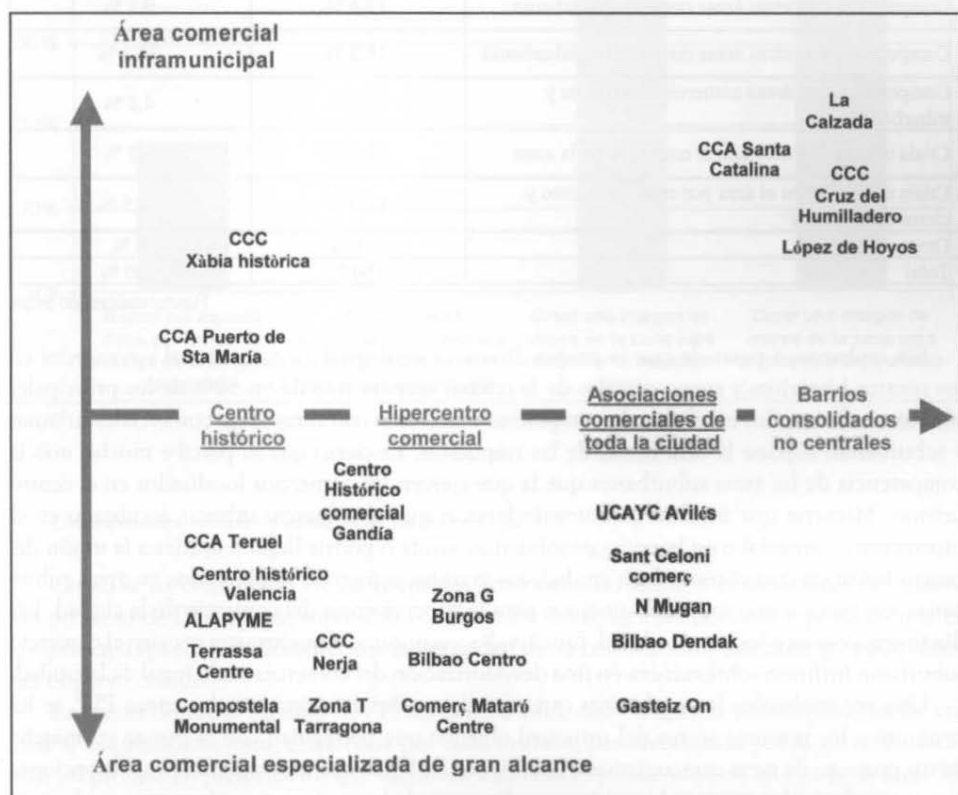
Área comercial inframunicipal

La Calzada

CCA Santa Catalina

CCC Cruz del Humilladero

López de Hoyos

CCC Xàbia històrica

CCA Puerto de Sta María

Centro histórico

Hipercentro comercial

Asociaciones comerciales de toda la ciudad

Barrios consolidados no centrales

Centro Histórico comercial Gandía

UCAYC Avilés

CCA Teruel

Sant Celoni comerç

Centro histórico Valencia

Zona G Burgos

N Mugan

ALAPYME

Bilbao Dendak

Terrassa Centre

CCC Nerja

Bilbao Centro

Compostela Monumental

Zona T Tarragona

Comerç Mataró Centre

Gasteiz On

Área comercial especializada de gran alcance